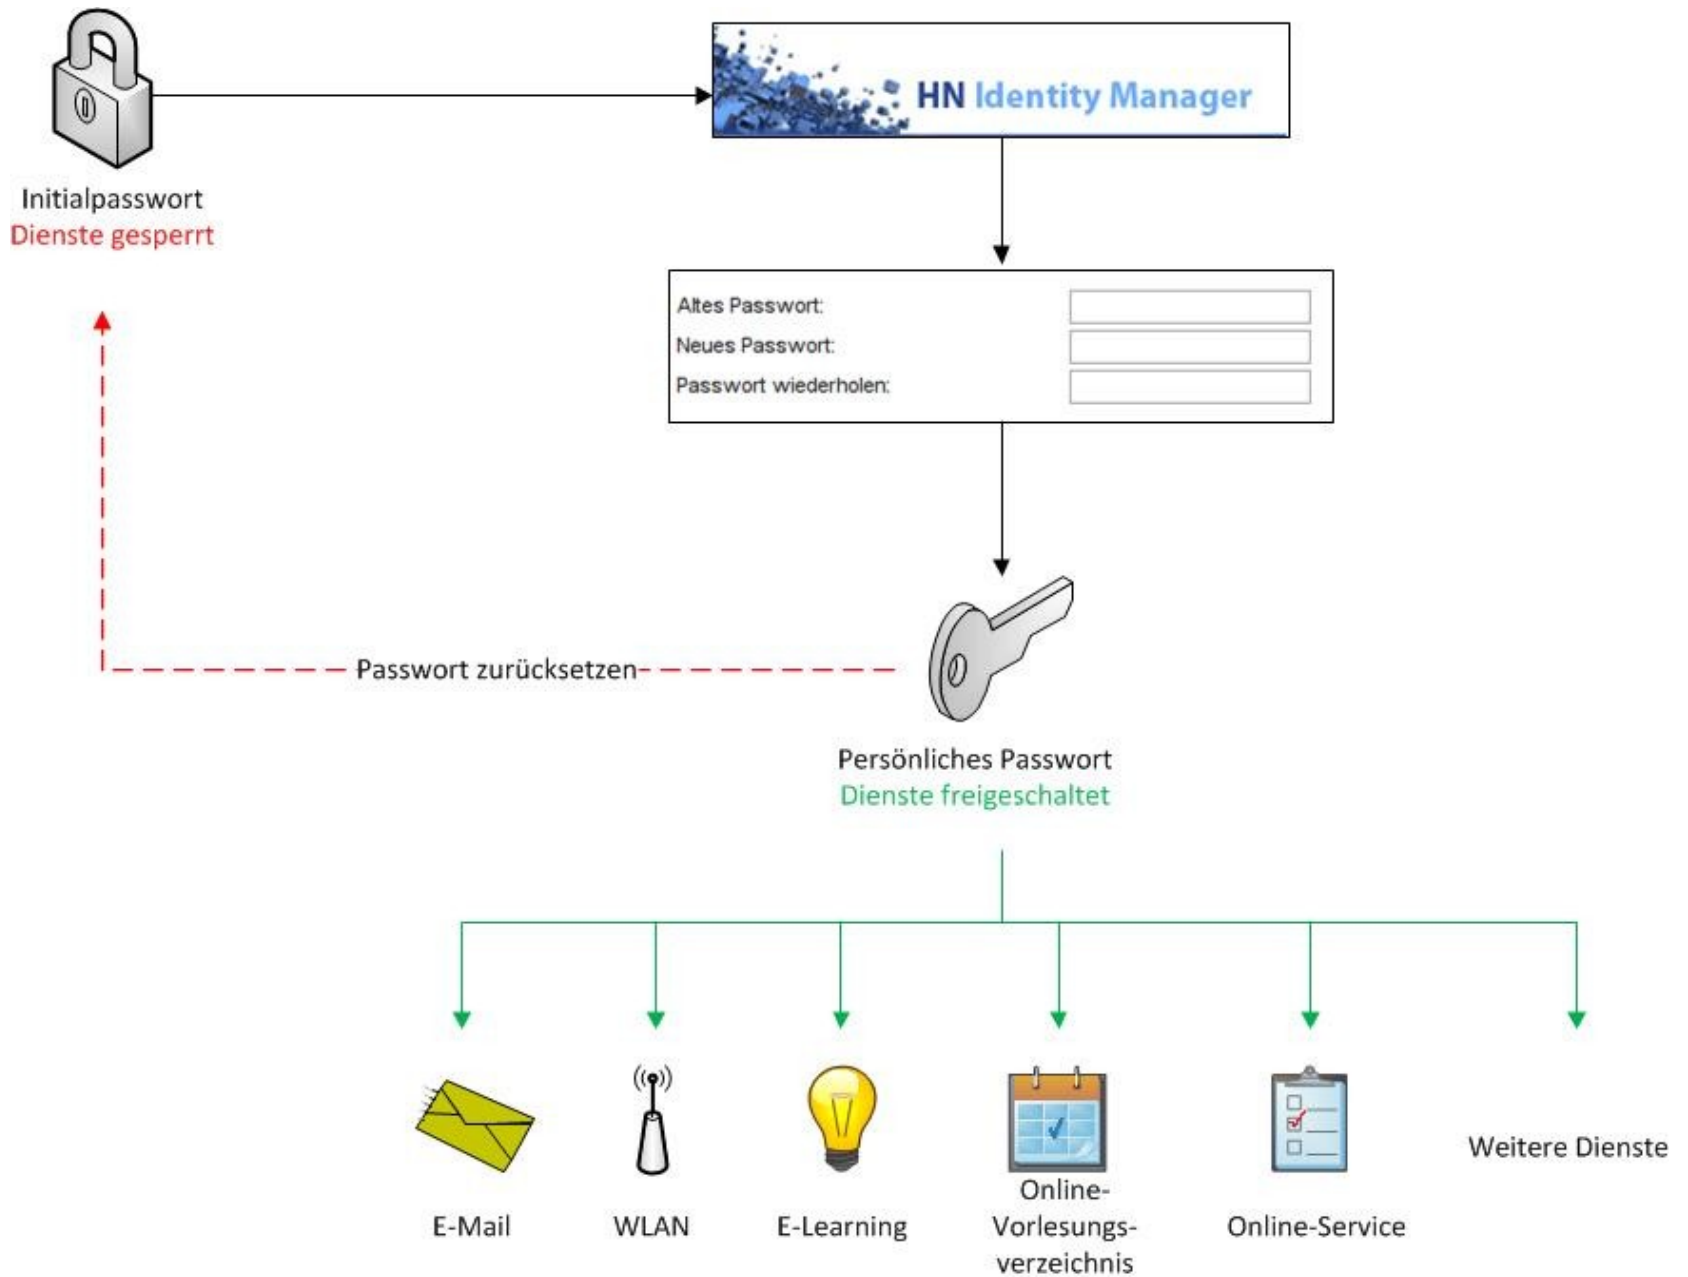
Initialpasswort
Dienste gesperrt

HN Identity Manager

Altes Passwort:
Neues Passwort:
Passwort wiederholen:

Passwort zurücksetzen

Persönliches Passwort
Dienste freigeschaltet

E-Mail

WLAN

E-Learning

Online-Vorlesungsverzeichnis

Online-Service

Weitere Dienste